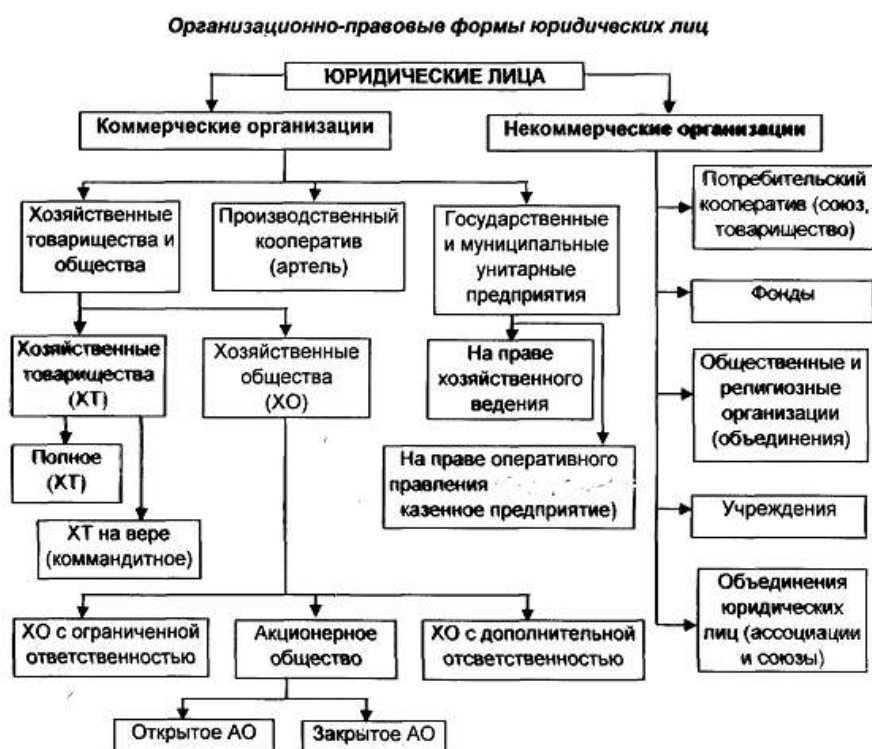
Организационно-правовые формы юридических лиц

ЮРИДИЧЕСКИЕ ЛИЦА

Коммерческие организации

Некоммерческие организации

Хозяйственные товарищества и общества

Производственный кооператив (артель)

Государственные и муниципальные унитарные предприятия

Потребительский кооператив (союз, товарищество)

Фонды

Хозяйственные товарищества (ХТ)

Хозяйственные общества (ХО)

На праве хозяйственного ведения

Общественные и религиозные организации (объединения)

Полное (ХТ)

На праве оперативного правления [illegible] казенное предприятие)

ХТ на вере (коммандитное)

Учреждения

Объединения юридических лиц (ассоциации и союзы)

ХО с ограниченной ответственностью

Акционерное общество

ХО с дополнительной отсветственностью

Открытое АО

Закрытое АО